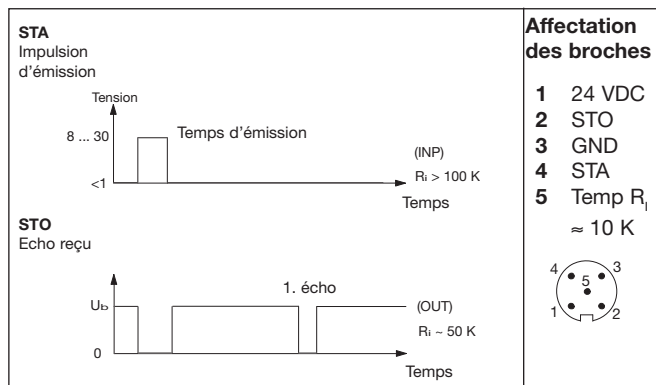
STA
Impulsion d'émission

Tension

8 ... 30

Temps d'émission

(INP)

$R_i > 100$ K

<1

Temps

STO
Echo reçu

1. écho

$U_b$

(OUT)

$R_i \sim 50$ K

0

Temps

Affectation des broches

1 24 VDC
2 STO
3 GND
4 STA
5 Temp $R_I$
$\approx 10$ K

4
5
3
1
2